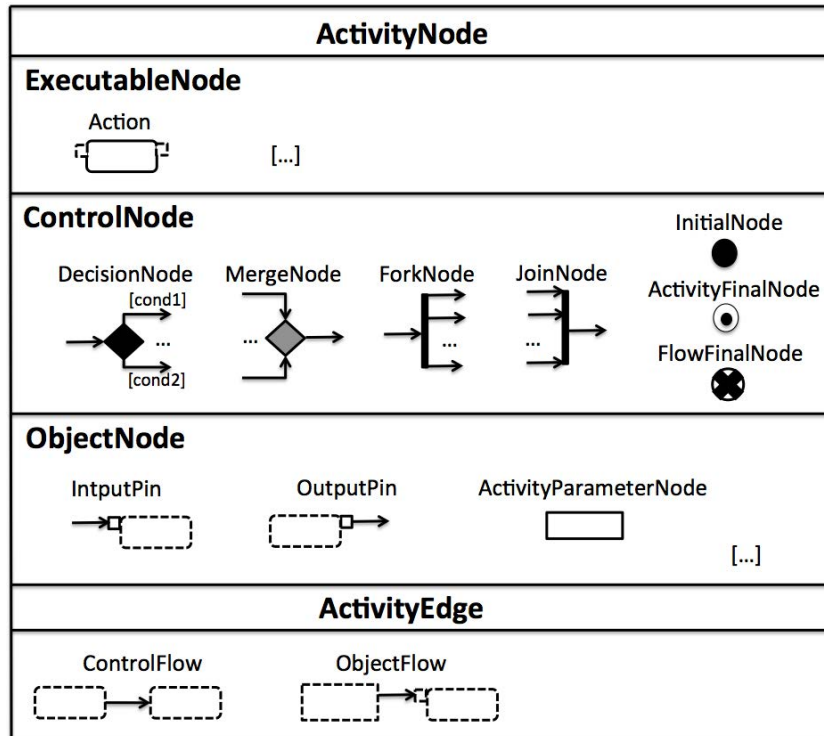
ActivityNode

ExecutableNode

Action

[...]

ControlNode

DecisionNode

[cond1]

...

[cond2]

MergeNode

...

ForkNode

...

JoinNode

...

InitialNode

ActivityFinalNode

FlowFinalNode

ObjectNode

IntputPin

OutputPin

ActivityParameterNode

[...]

ActivityEdge

ControlFlow

ObjectFlow